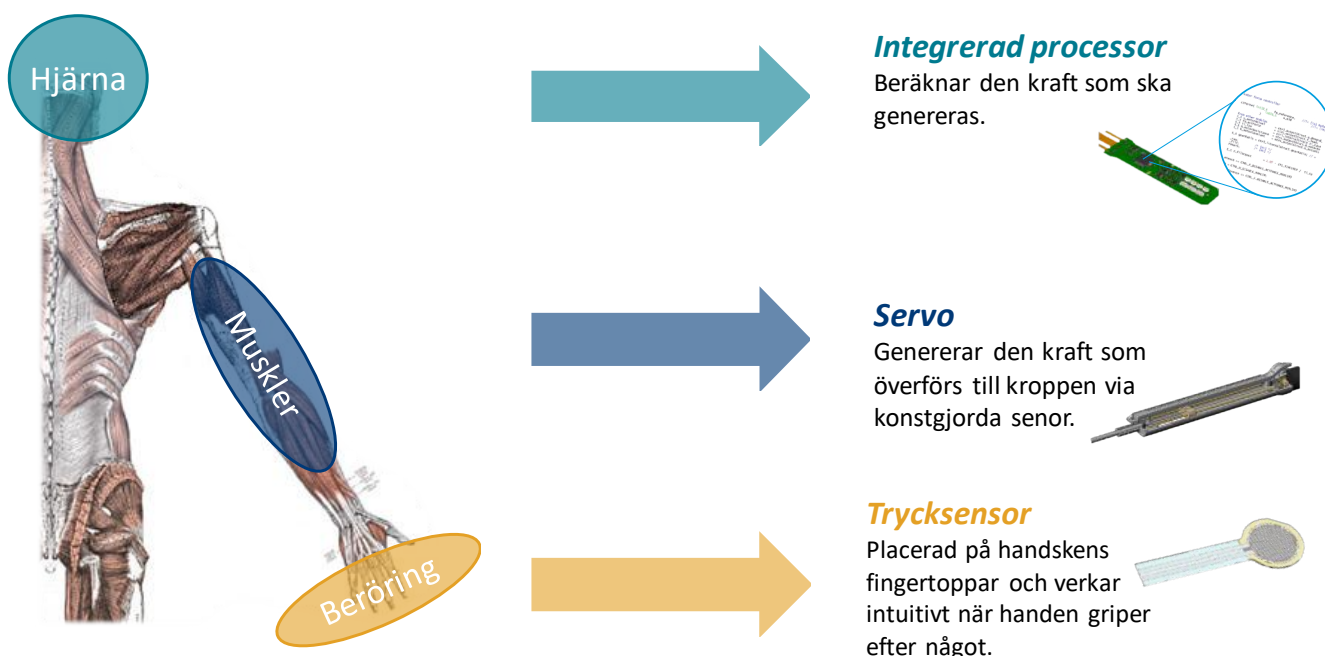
Hjärna

Muskler

Beröring

*Integrerad processor*
Beräknar den kraft som ska genereras.

*Servo*
Genererar den kraft som överförs till kroppen via konstgjorda senor.

*Trycksensor*
Placerad på handskens fingertoppar och verkar intuitivt när handen griper efter något.